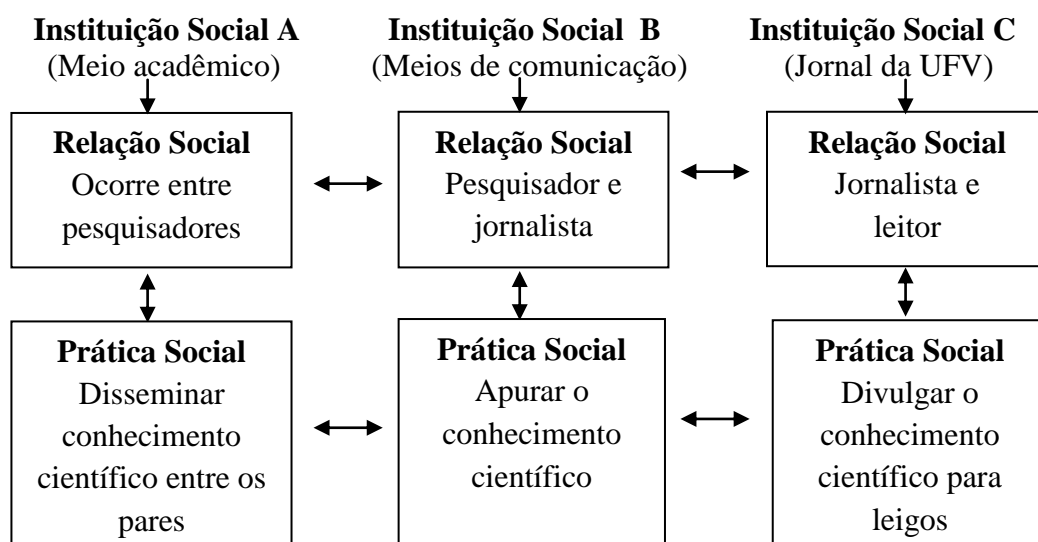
**Instituição Social A**
(Meio acadêmico)

**Relação Social**
Ocorre entre pesquisadores

**Prática Social**
Disseminar conhecimento científico entre os pares

**Instituição Social B**
(Meios de comunicação)

**Relação Social**
Pesquisador e jornalista

**Prática Social**
Apurar o conhecimento científico

**Instituição Social C**
(Jornal da UFV)

**Relação Social**
Jornalista e leitor

**Prática Social**
Divulgar o conhecimento científico para leigos